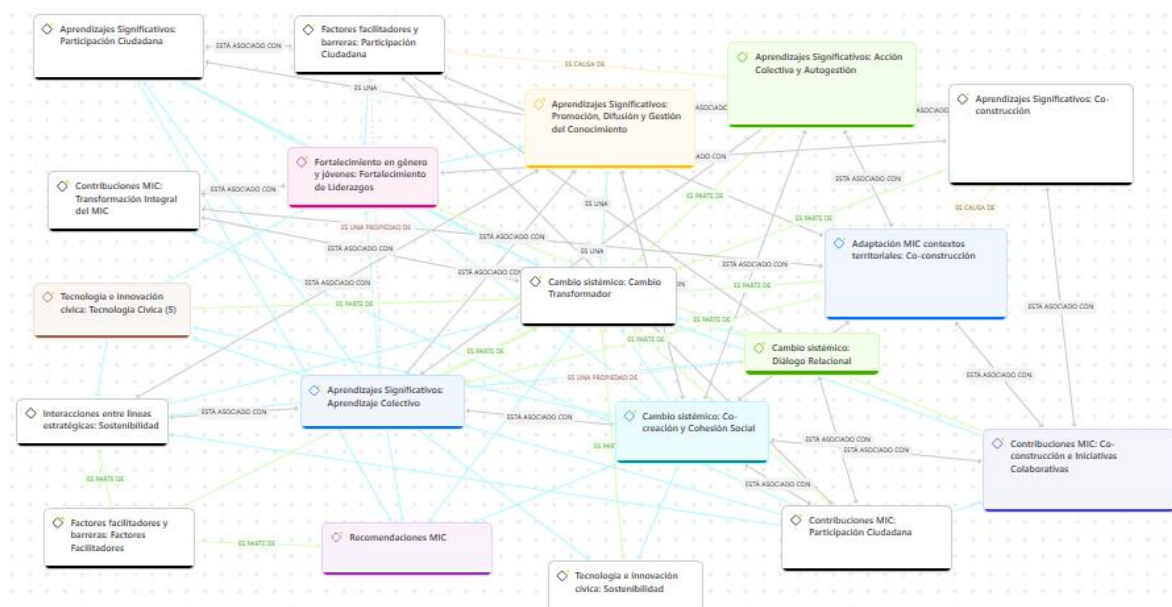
Aprendizajes Significativos: Participación Ciudadana

ESTÁ ASOCIADO CON

Factores facilitadores y barreras: Participación Ciudadana

ES CAUSA DE

Aprendizajes Significativos: Acción Colectiva y Autogestión

ES UNA

Aprendizajes Significativos: Promoción, Difusión y Gestión del Conocimiento

ASOCIADO

Aprendizajes Significativos: Co-construcción

ADO CON

Fortalecimiento en género y jóvenes: Fortalecimiento de Liderazgos

Contribuciones MIC: Transformación Integral del MIC

ESTÁ ASOCIADO CON

ESTÁ ASOCIADO CON

ES PARTE DE

ES UNA

ES PARTE DE

ES CAUSA DE

ES UNA PROPIEDAD DE

ESTÁ ASOCIADO CON

ESTÁ ASOCIADO CON

ES UNA

Adaptación MIC contextos territoriales: Co-construcción

ESTÁ ASOCIADO CON

ESTÁ ASOCIADO CON

ESTÁ ASOCIADO CON

Cambio sistémico: Cambio Transformador

ON

ES PARTE DE

Tecnología e innovación cívica: Tecnología Cívica (5)

ES PARTE DE

ES PARTE DE

ESTÁ ASOCIADO CON

ES PARTE DE

ES PARTE DE

Cambio sistémico: Diálogo Relacional

ES PARTE DE

ES UNA PROPIEDAD DE

ESTÁ ASOCIADO CON

Aprendizajes Significativos: Aprendizaje Colectivo

Interacciones entre líneas estratégicas: Sostenibilidad

ESTÁ ASOCIADO CON

ESTÁ ASOCIADO CON

Cambio sistémico: Co-creación y Cohesión Social

ES PARTE

ESTÁ ASOCIADO CON

ESTÁ ASOCIADO CON

Contribuciones MIC: Co-construcción e Iniciativas Colaborativas

ES PARTE DE

ESTÁ ASOCIADO CON

Factores facilitadores y barreras: Factores Facilitadores

ES PARTE DE

Recomendaciones MIC

Contribuciones MIC: Participación Ciudadana

Tecnología e innovación cívica: Sostenibilidad